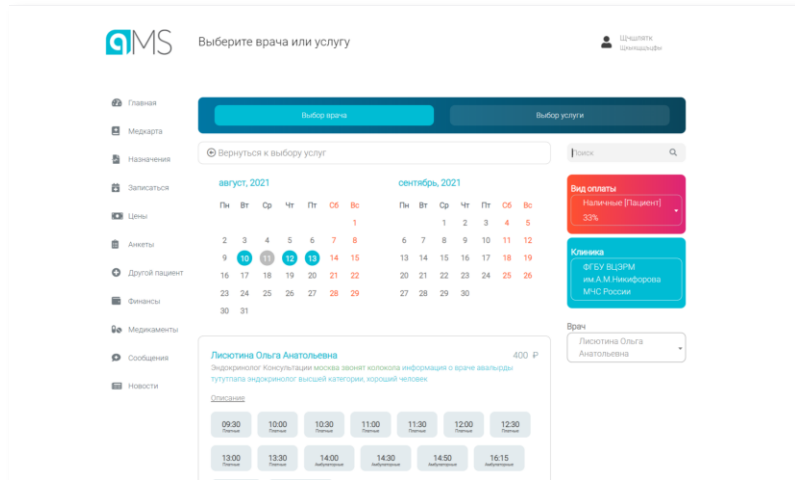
MS

Выберите врача или услугу

Щчщшятк
Шчишщцифи

Главная
Медкарта
Назначения
Записаться
Цены
Анкеты
Другой пациент
Финансы
Медикаменты
Сообщения
Новости

Выбор врача
Выбор услуги

Вернуться к выбору услуг

Поиск

август, 2021

| Пн | Вт | Ср | Чт | Пт | Сб | Вс |
|---|---|---|---|---|---|---|
| | | | | | | 1 |
| 2 | 3 | 4 | 5 | 6 | 7 | 8 |
| 9 | 10 | 11 | 12 | 13 | 14 | 15 |
| 16 | 17 | 18 | 19 | 20 | 21 | 22 |
| 23 | 24 | 25 | 26 | 27 | 28 | 29 |
| 30 | 31 | | | | | |

сентябрь, 2021

| Пн | Вт | Ср | Чт | Пт | Сб | Вс |
|---|---|---|---|---|---|---|
| | | 1 | 2 | 3 | 4 | 5 |
| 6 | 7 | 8 | 9 | 10 | 11 | 12 |
| 13 | 14 | 15 | 16 | 17 | 18 | 19 |
| 20 | 21 | 22 | 23 | 24 | 25 | 26 |
| 27 | 28 | 29 | 30 | | | |

Вид оплаты
Наличные [Пациент] 33%

Клиника
ФГБУ ВЦЭРМ им.А.М.Никифорова МЧС России

Врач
Лисютина Ольга Анатольевна

Лисютина Ольга Анатольевна
400 ₽
Эндокринолог Консультации москва звонят колокола информация о враче авалырды тутутпапа эндокринолог высшей категории, хороший человек

Описание

09:30 Платные
10:00 Платные
10:30 Платные
11:00 Платные
11:30 Платные
12:00 Платные
12:30 Платные
13:00 Платные
13:30 Платные
14:00 Амбулаторно
14:30 Амбулаторно
14:50 Амбулаторно
16:15 Амбулаторно